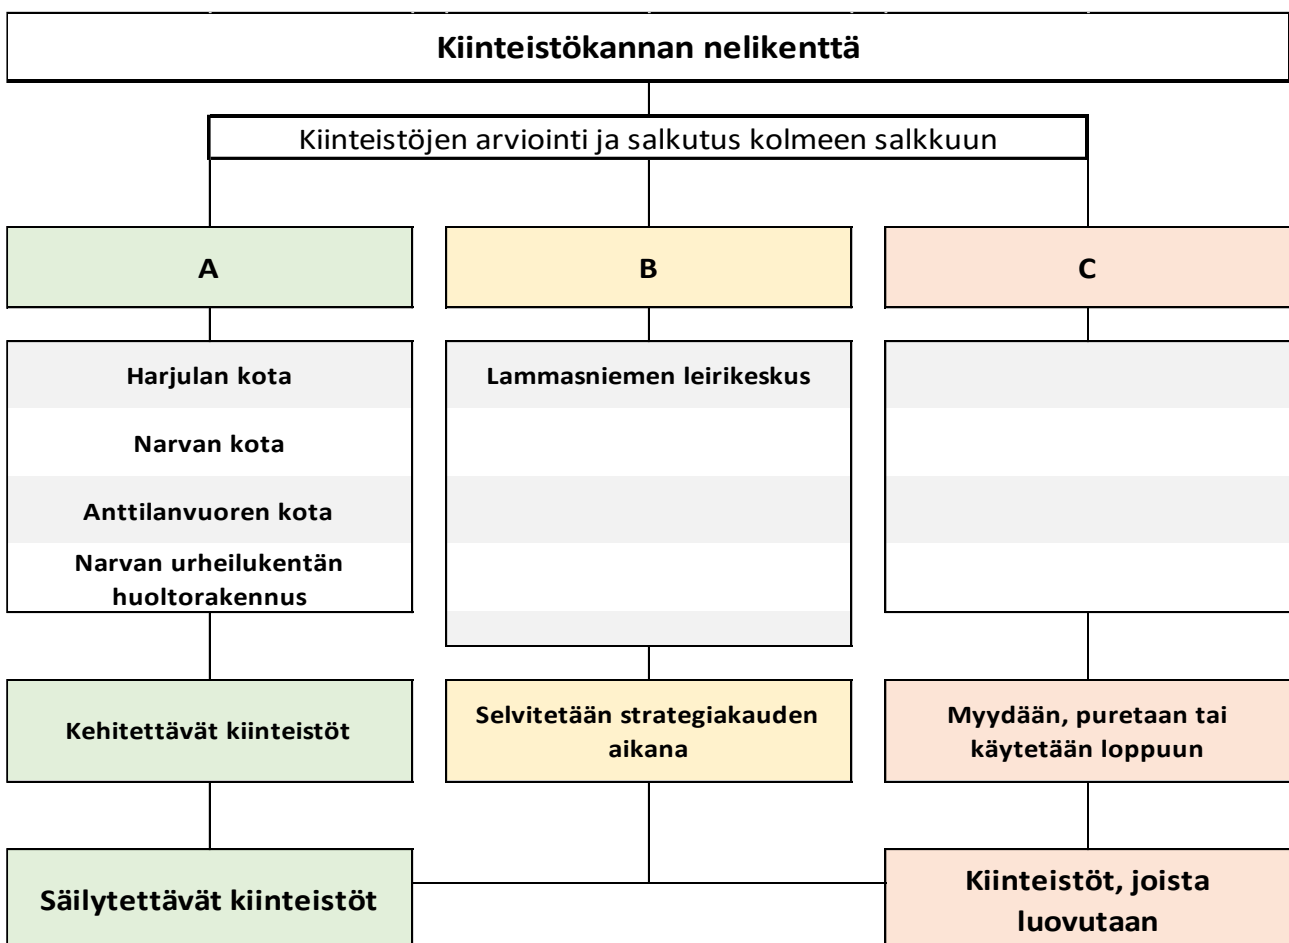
Kiinteistökannan nelikenttä

Kiinteistöjen arviointi ja salkutus kolmeen salkkuun

A

B

C

Harjulan kota

Narvan kota

Anttilanvuoren kota

Narvan urheilukentän huoltorakennus

Lammasniemen leirikeskus

Kehitettävät kiinteistöt

Selvitetään strategiakauden aikana

Myydään, puretaan tai käytetään loppuun

Säilytettävät kiinteistöt

Kiinteistöt, joista luovutaan